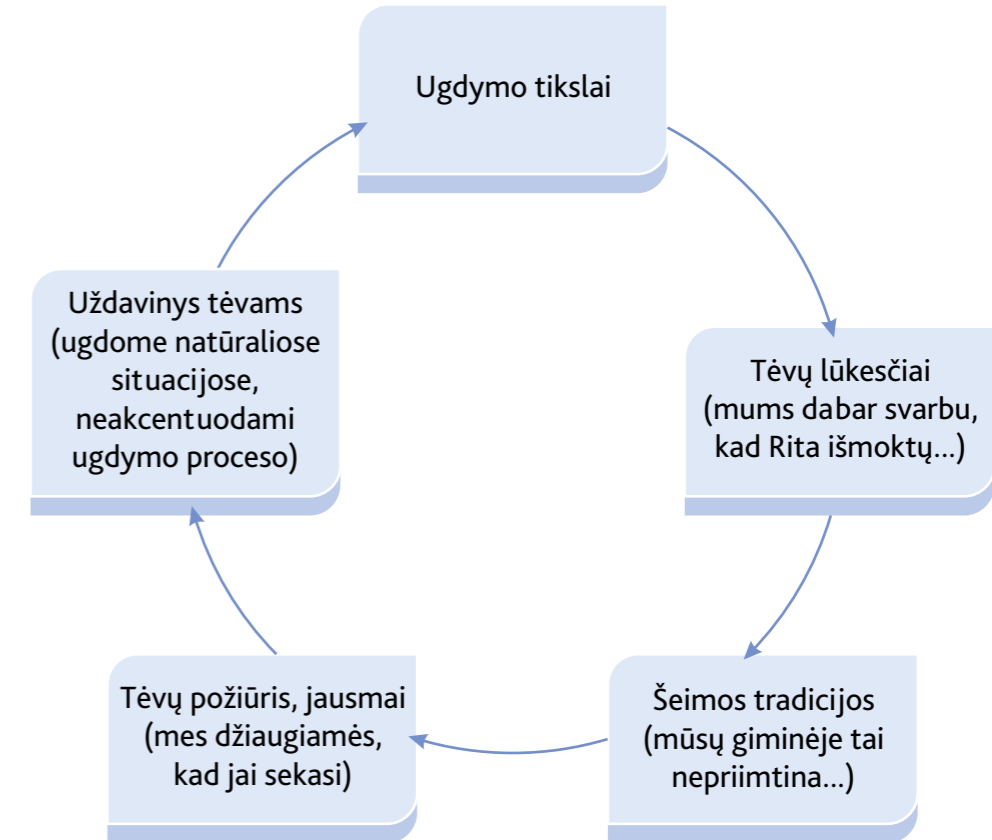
Ugdymo tikslai

Tėvų lūkesčiai (mums dabar svarbu, kad Rita išmoktų...)

Šeimos tradicijos (mūsų giminėje tai nepriimtina...)

Tėvų požiūris, jausmai (mes džiaugiamės, kad jai sekasi)

Uždavinys tėvams (ugdome natūraliose situacijose, neakcentuodami ugdymo proceso)